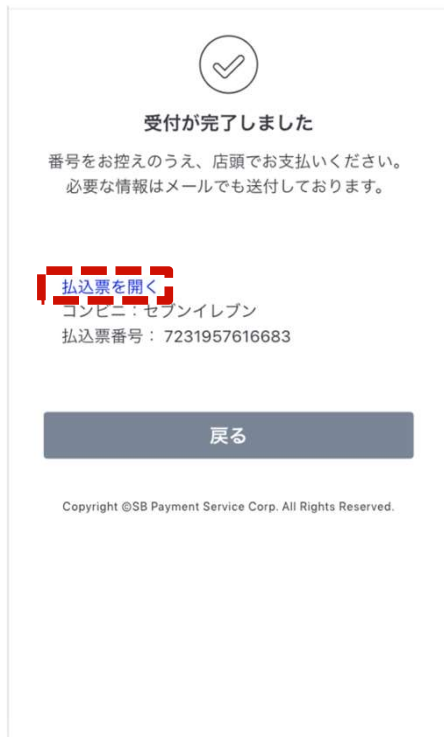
受付が完了しました

番号をお控えのうえ、店頭でお支払いください。
必要な情報はメールでも送付しております。

払込票を開く
コンビニ：セブンイレブン
払込票番号： 7231957616683

戻る

Copyright ©SB Payment Service Corp. All Rights Reserved.